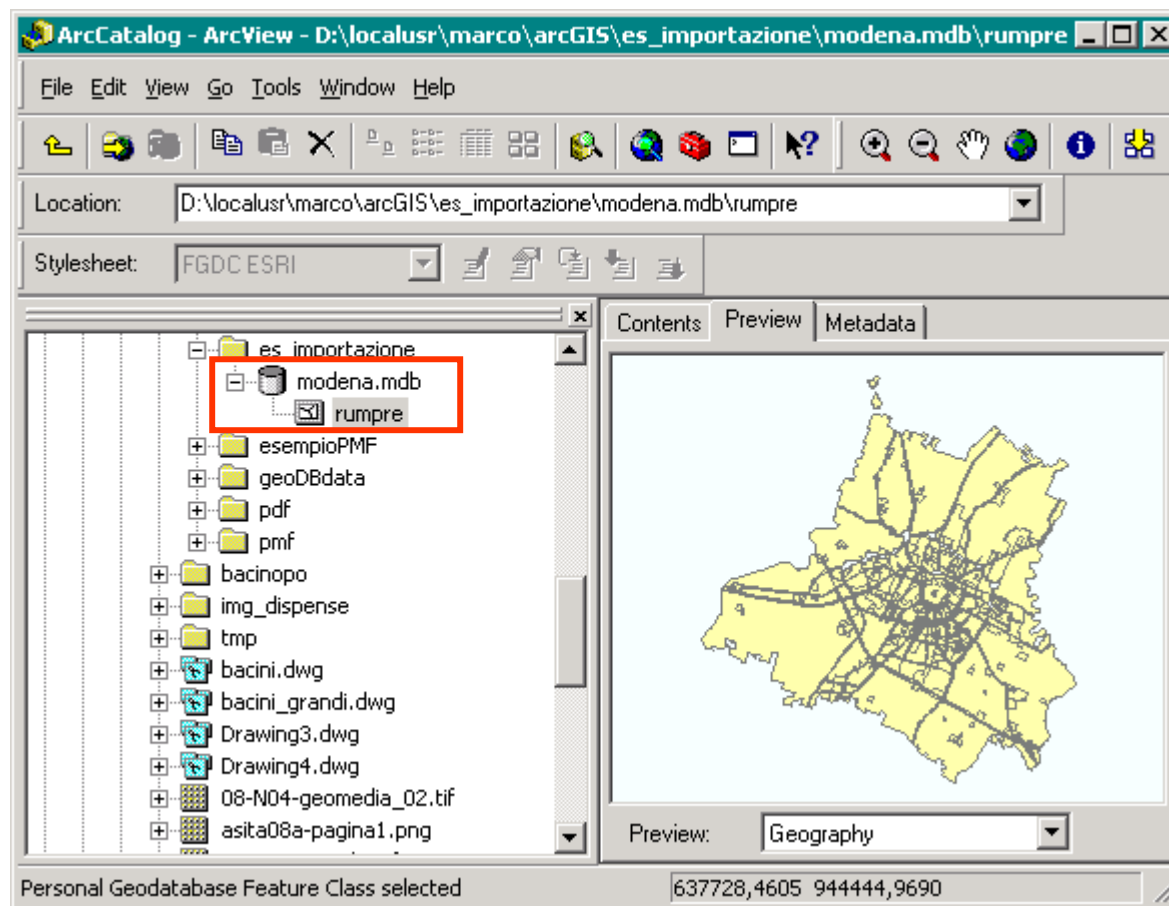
ArcCatalog - ArcView - D:\localusr\marco\arcGIS\es_importazione\modena.mdb\rumpre

File Edit View Go Tools Window Help

Location: D:\localusr\marco\arcGIS\es_importazione\modena.mdb\rumpre

Stylesheet: FGDC ESRI

es_importazione
modena.mdb
rumpre
esempioPMF
geoDBdata
pdf
pmf
bacinopo
img_dispense
tmp
bacini.dwg
bacini_grandi.dwg
Drawing3.dwg
Drawing4.dwg
08-N04-geomedia_02.tif
asita08a-pagina1.png

Contents Preview Metadata

Preview: Geography

Personal Geodatabase Feature Class selected
637728,4605 944444,9690